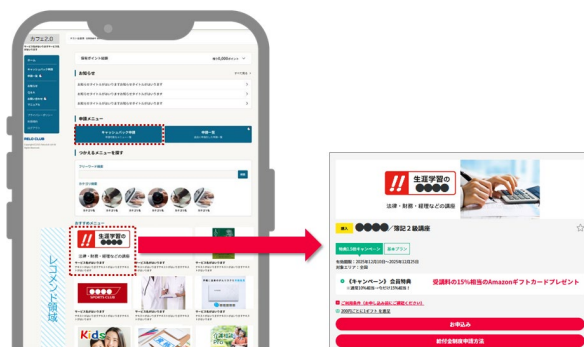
カフェ2.0

お知らせ

申請メニュー

キャッシュバック申請

申請一覧

つかえるメニューを探す

フリーワード検索

検索

カテゴリ検索

おすすめメニュー

!! 生涯学習の ●●●●

法律・財務・経理などの講座

SPORTS CLUB

Kids

レコメンド領域

!! 生涯学習の ●●●●

法律・財務・経理などの講座

●●●●／簿記２級講座

特典にQRキャンペーン

キャンペーン

《キャンペーン》 会員特典

受講料の15%相当のAmazonギフトカードプレゼント

お申込み

給付金制度申請方法